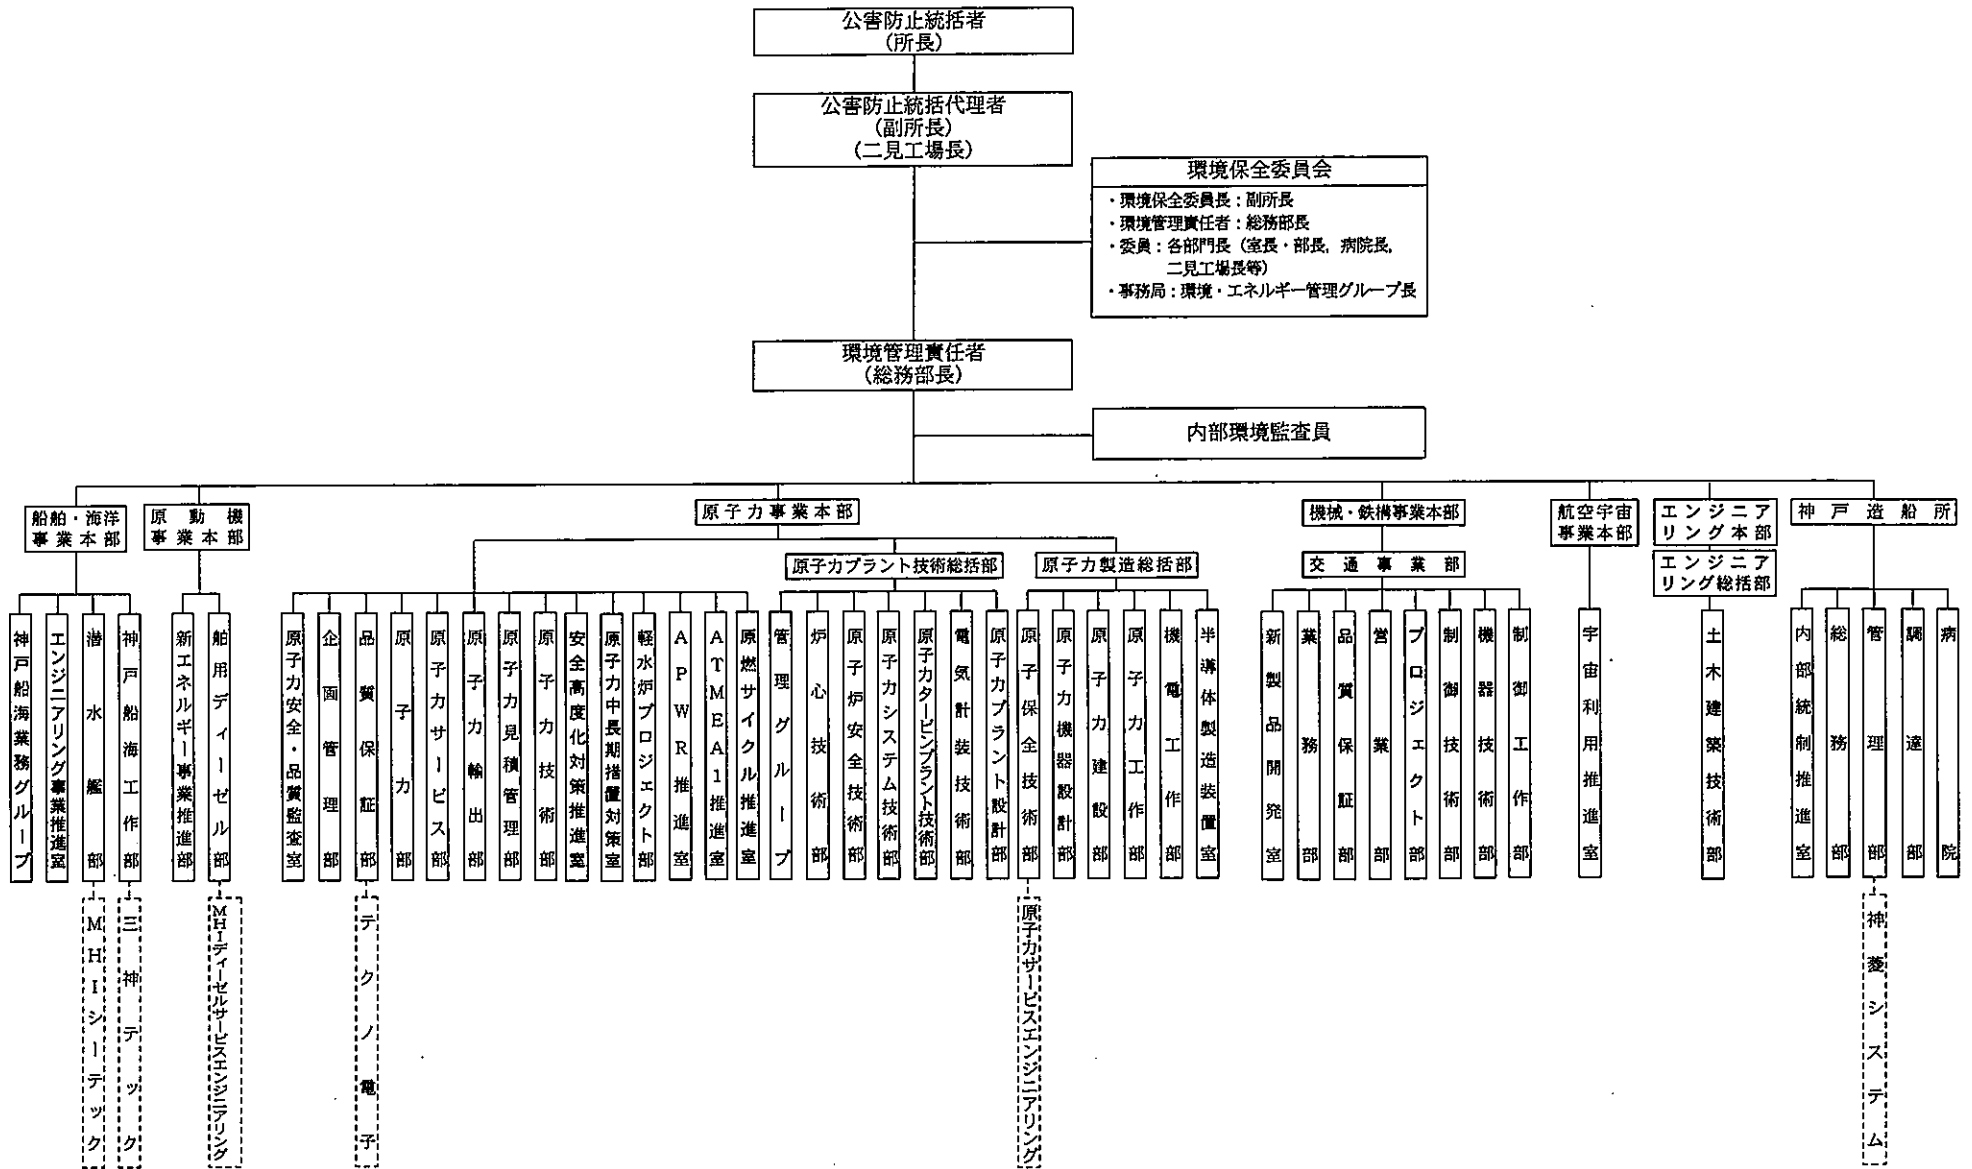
公害防止統括者
(所長)

公害防止統括代理者
(副所長)
(二見工場長)

環境保全委員会
・環境保全委員長：副所長
・環境管理責任者：総務部長
・委員：各部門長（室長・部長，病院長，二見工場長等）
・事務局：環境・エネルギー管理グループ長

環境管理責任者
(総務部長)

内部環境監査員

船舶・海洋事業本部
神戸船海業務グループ
エンジニアリング事業推進室
潜水艦部
神戸船海工作部
MHIシーテック
三神テック

原動機事業本部
新エネルギー事業推進部
舶用ディーゼル部
MHIディーゼルサービスエンジニアリング

原子力事業本部
原子力安全・品質監査室
企画管理部
品質保証部
テクノ電子
原子力部
原子力サービス部
原子力輸出部
原子力見積管理部
原子力技術部
安全高度化対策推進室
原子力中長期措置対策室
軽水炉プロジェクト部
APWR推進室
ATMEA1推進室
原燃サイクル推進室

原子力プラント技術総括部
管理グループ
炉心技術部
原子炉安全技術部
原子力システム技術部
原子力タービンプラント技術部
電気計装技術部
原子力プラント設計部

原子力製造総括部
原子力保全技術部
原子力サービスエンジニアリング
原子力機器設計部
原子力建設部
原子力工作部
機電工作部
半導体製造装置室

機械・鉄構事業本部
交通事業部
新製品開発室
業務部
品質保証部
営業部
プロジェクト部
制御技術部
機器技術部
制御工作部

航空宇宙事業本部
宇宙利用推進室

エンジニアリング本部
エンジニアリング総括部
土木建築技術部

神戸造船所
内部統制推進室
総務部
管理部
神菱システム
調達部
病院